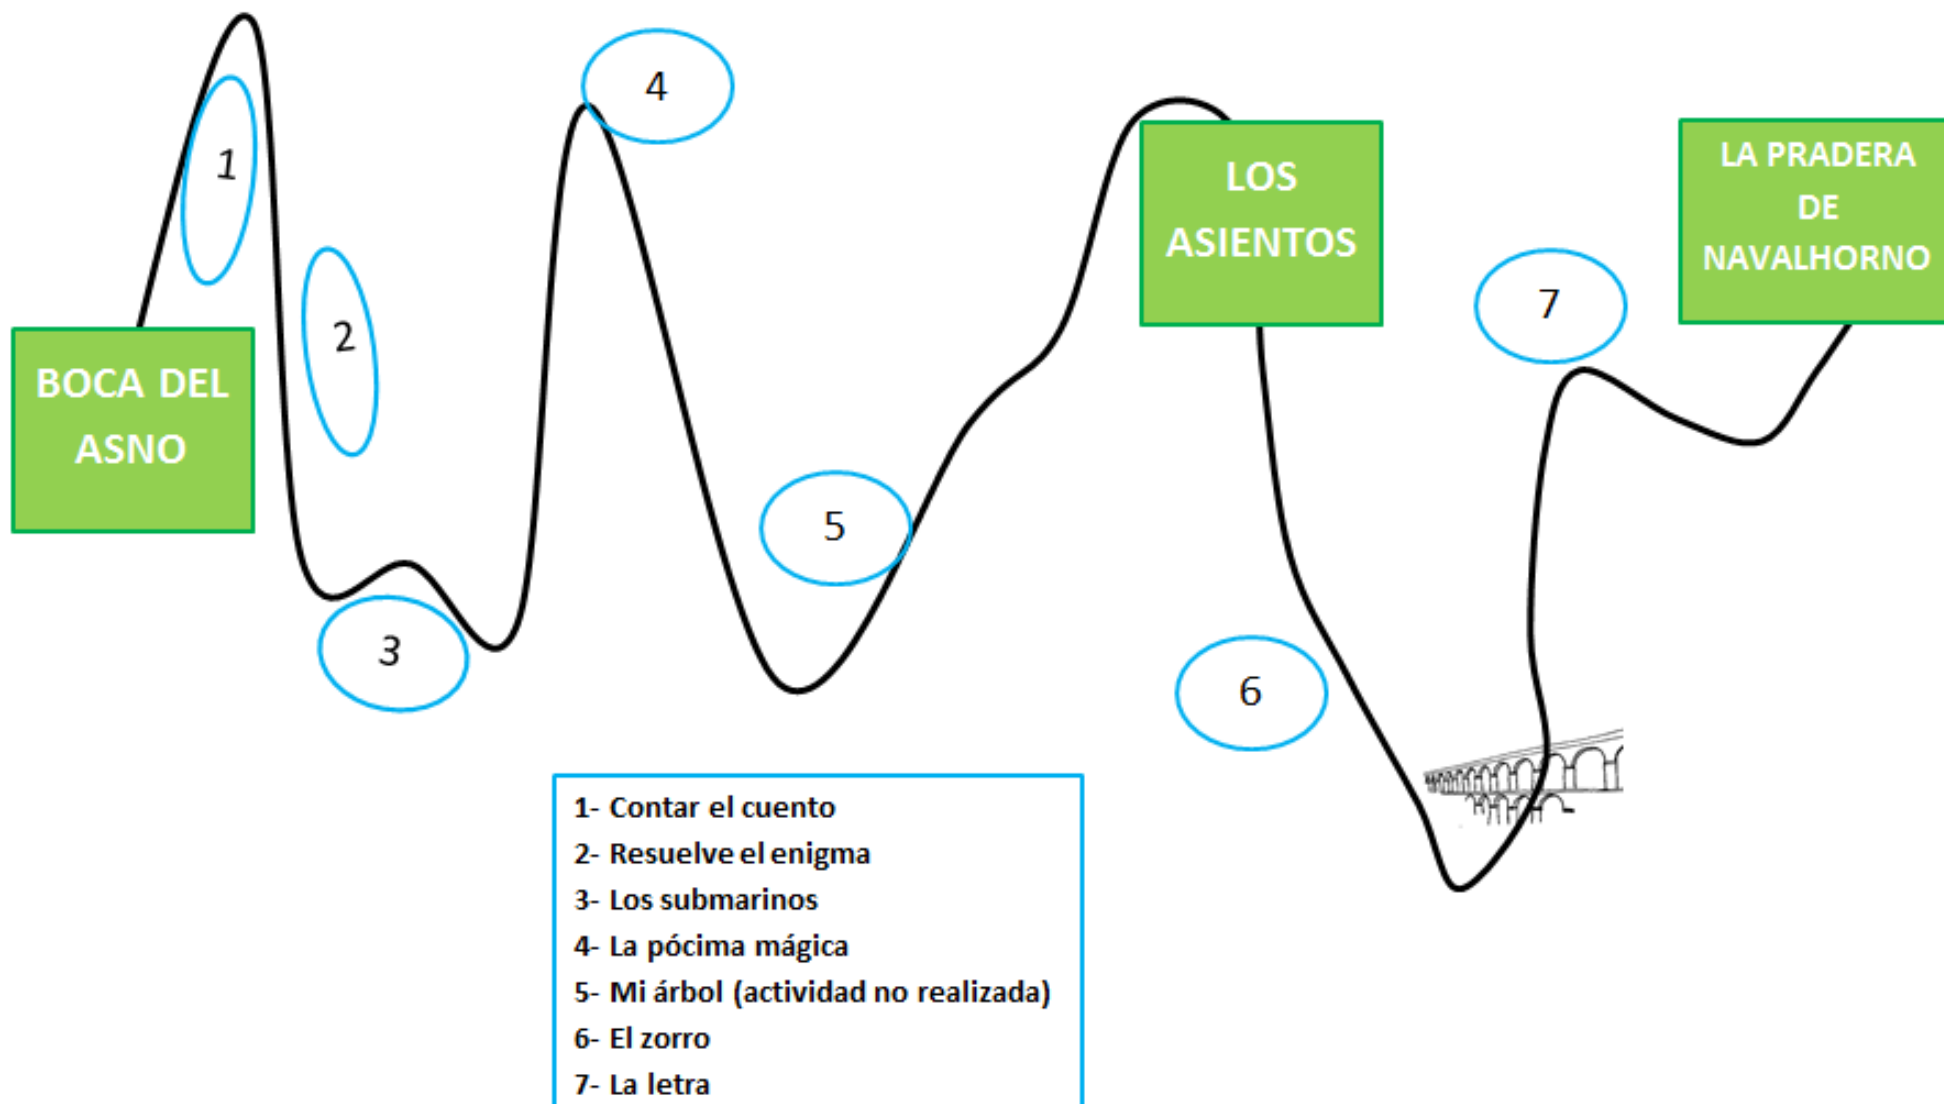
1

4

2

LOS ASIENTOS

LA PRADERA DE NAVALHORNO

7

BOCA DEL ASNO

5

3

6

1- Contar el cuento
2- Resuelve el enigma
3- Los submarinos
4- La pócima mágica
5- Mi árbol (actividad no realizada)
6- El zorro
7- La letra